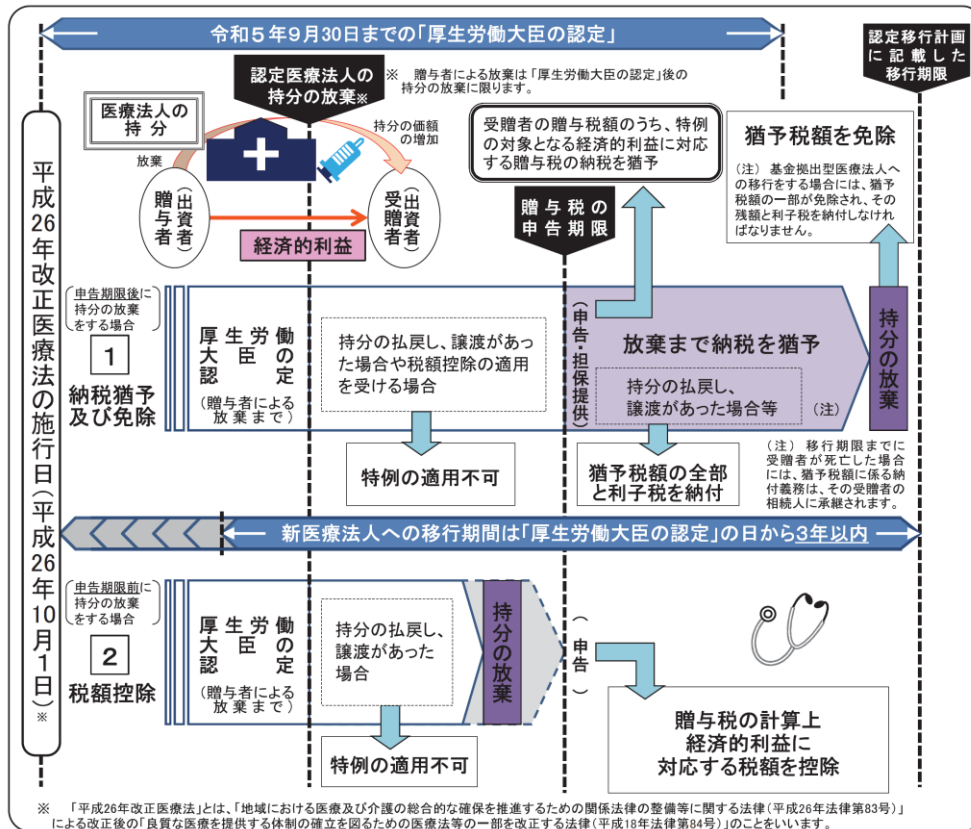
令和５年９月30日までの「厚生労働大臣の認定」

認定移行計画に記載した移行期限

認定医療法人の持分の放棄※

※　贈与者による放棄は「厚生労働大臣の認定」後の持分の放棄に限ります。

医療法人の持分

放棄

持分の価額の増加

贈与者（出資者）

受贈者（出資者）

経済的利益

受贈者の贈与税額のうち、特例の対象となる経済的利益に対応する贈与税の納税を猶予

猶予税額を免除

（注）基金拠出型医療法人への移行をする場合には、猶予税額の一部が免除され、その残額と利子税を納付しなければなりません。

贈与税の申告期限

平成26年改正医療法の施行日（平成26年10月1日）※

申告期限後に持分の放棄をする場合

1

納税猶予及び免除

厚生労働大臣の認定

（贈与者による放棄まで）

持分の払戻し、譲渡があった場合や税額控除の適用を受ける場合

（申告・担保提供）

放棄まで納税を猶予

持分の払戻し、譲渡があった場合等

（注）

持分の放棄

特例の適用不可

猶予税額の全部と利子税を納付

（注）移行期限までに受贈者が死亡した場合には、猶予税額に係る納付義務は、その受贈者の相続人に承継されます。

新医療法人への移行期間は「厚生労働大臣の認定」の日から3年以内

申告期限前に持分の放棄をする場合

2

税額控除

厚生労働大臣の認定

（贈与者による放棄まで）

持分の払戻し、譲渡があった場合

持分の放棄

（申告）

特例の適用不可

贈与税の計算上経済的利益に対応する税額を控除

※　「平成26年改正医療法」とは、「地域における医療及び介護の総合的な確保を推進するための関係法律の整備等に関する法律（平成26年法律第83号）」による改正後の「良質な医療を提供する体制の確立を図るための医療法等の一部を改正する法律（平成18年法律第84号）」のことをいいます。